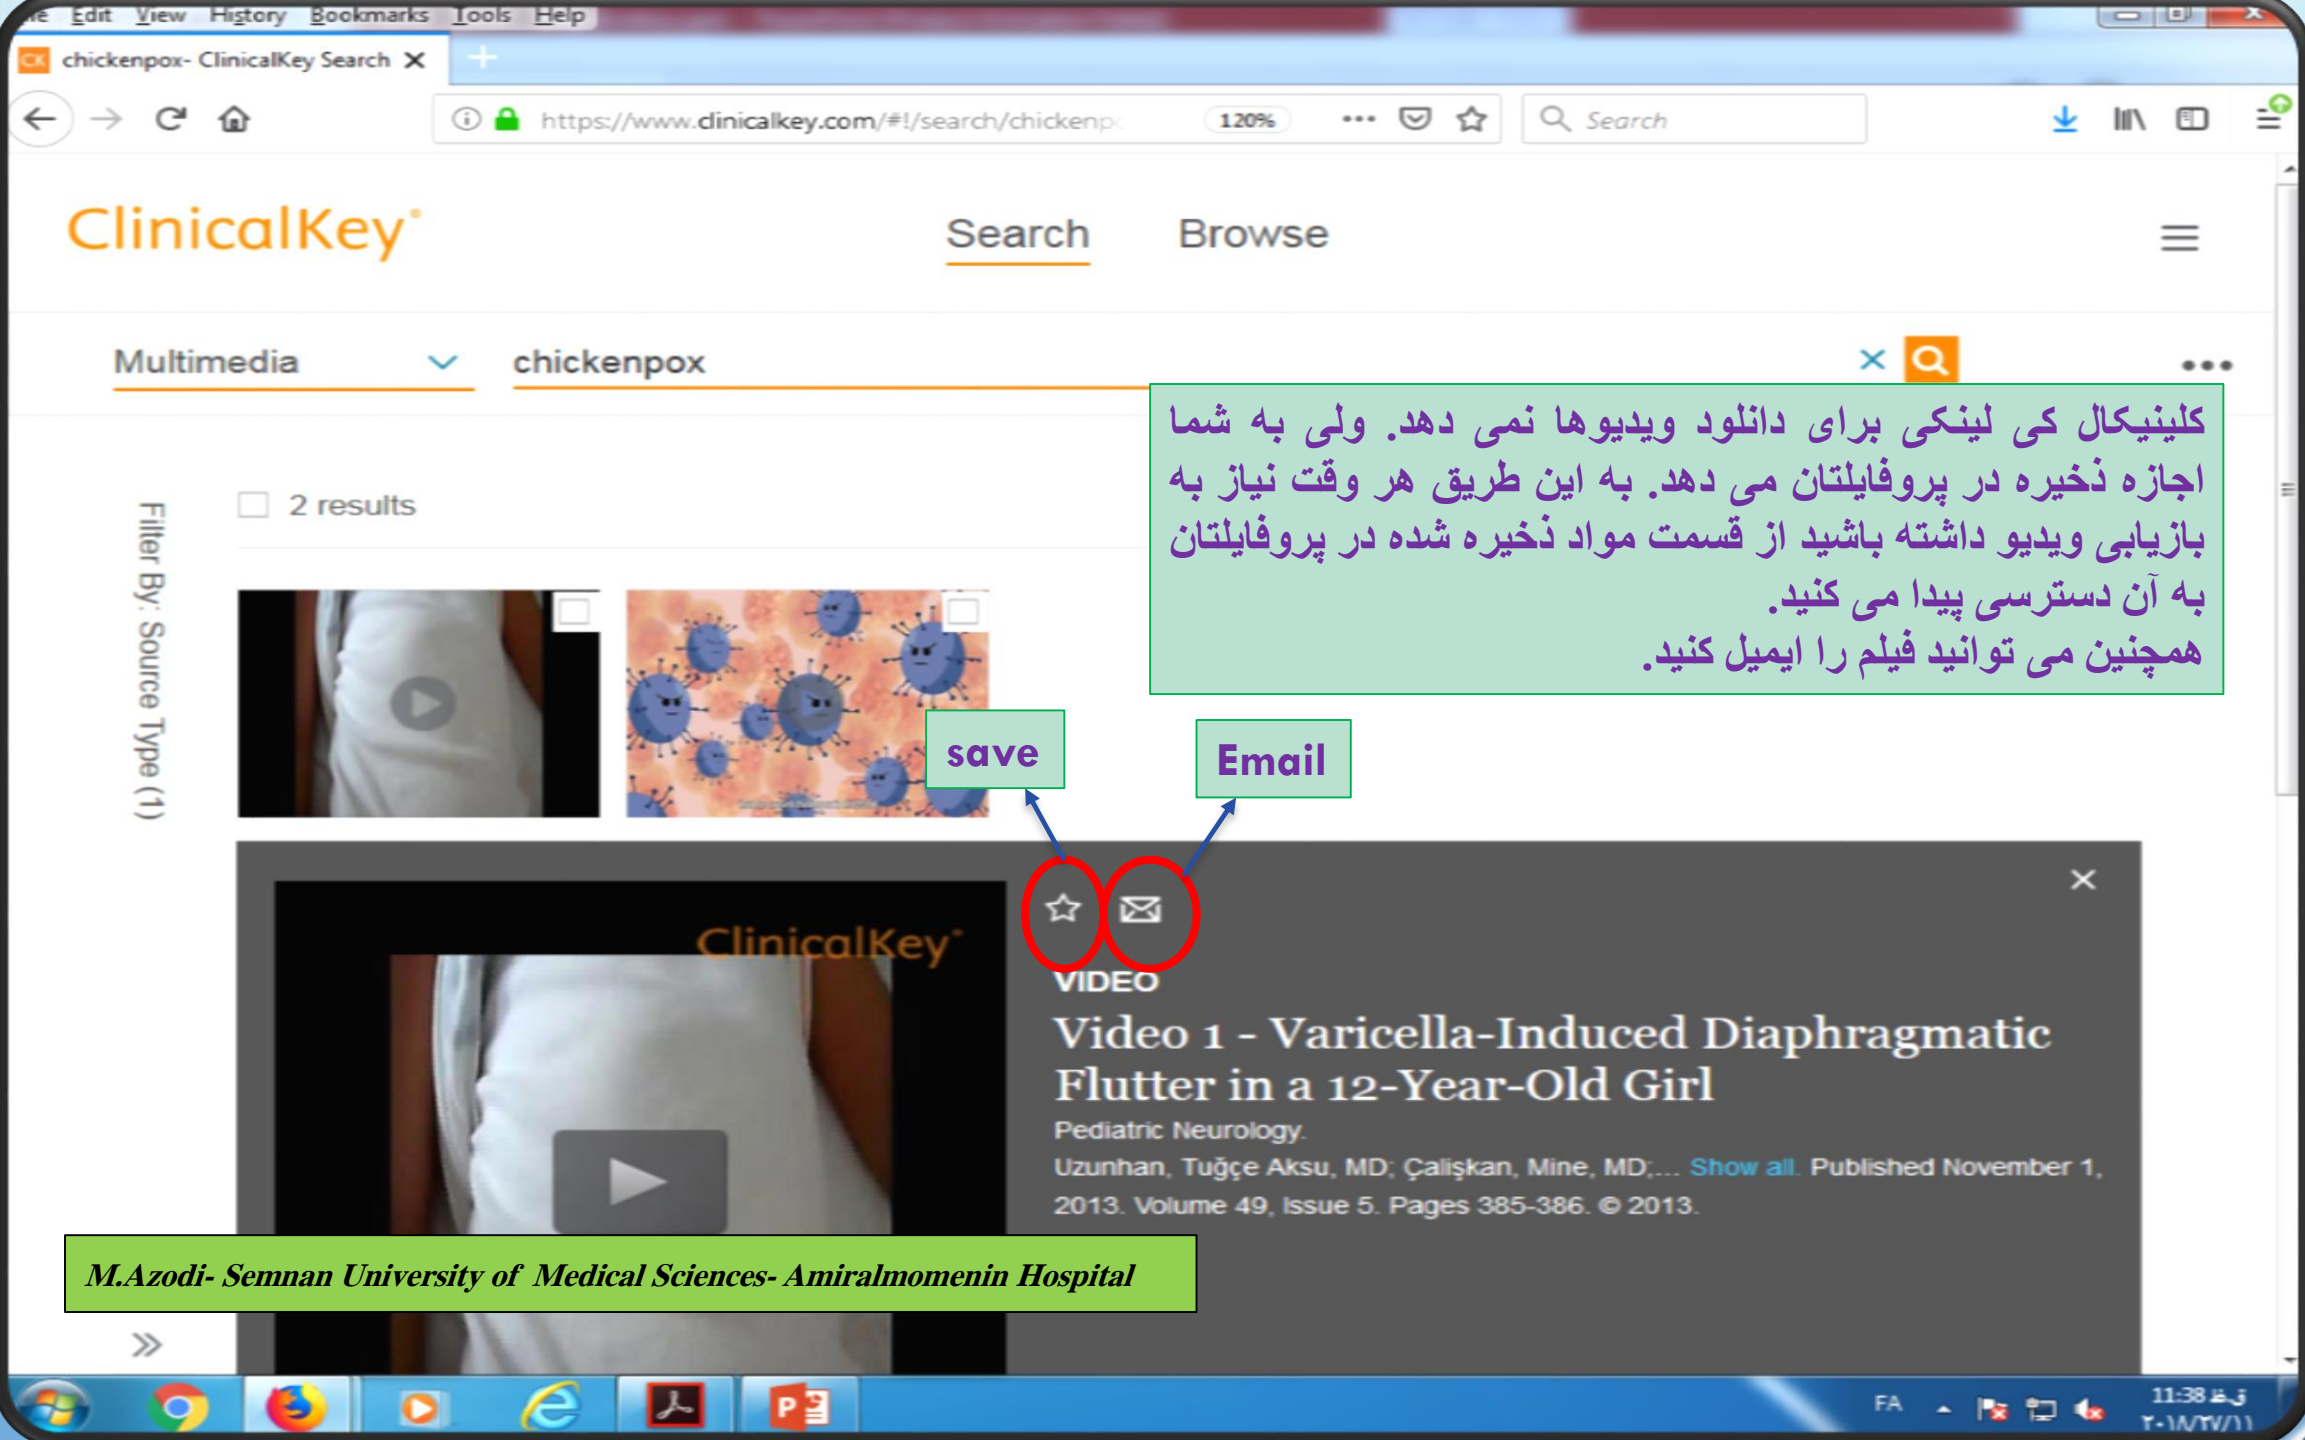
ile Edit View History Bookmarks Tools Help

chickenpox- ClinicalKey Search ✕

https://www.clinicalkey.com/#!/search/chickenp 120% Search

ClinicalKey

Search Browse

Multimedia chickenpox

Filter By: Source Type (1)

2 results

کلینیکال کی لینکی برای دانلود ویدیوها نمی دهد. ولی به شما اجازه ذخیره در پروفایلتان می دهد. به این طریق هر وقت نیاز به بازیابی ویدیو داشته باشید از قسمت مواد ذخیره شده در پروفایلتان به آن دسترسی پیدا می کنید.
همچنین می توانید فیلم را ایمیل کنید.

save

Email

ClinicalKey

VIDEO

Video 1 - Varicella-Induced Diaphragmatic Flutter in a 12-Year-Old Girl

Pediatric Neurology.

Uzunhan, Tuğçe Aksu, MD; Çalişkan, Mine, MD;... Show all. Published November 1, 2013. Volume 49, Issue 5. Pages 385-386. © 2013.

M.Azodi- Semnan University of Medical Sciences- Amiralmomenin Hospital

FA 11:38 ق.ظ ۲۰۱۸/۲۷/۱۱